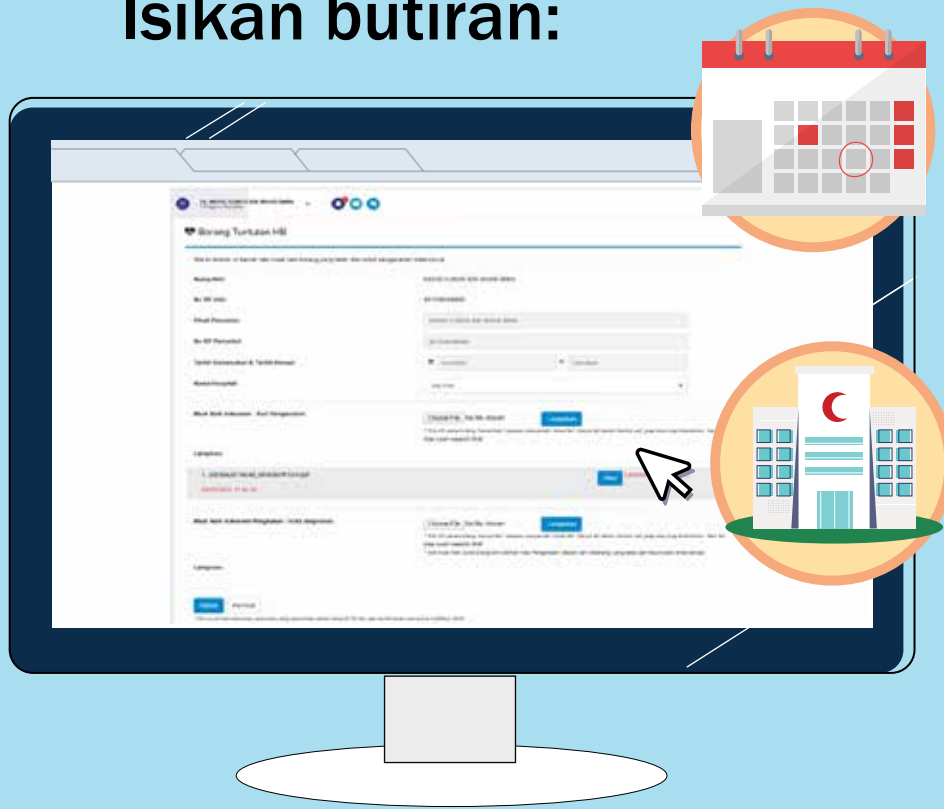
Isikan butiran:

Borang Tuntutan HB

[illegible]

Nama Ahli
No. KP Ahli
Pihak Pemohon
No. KP Pemohon
Tarikh Kemasukan & Tarikh Keluar
Nama Hospital
Muat Naik Dokumen - Surat Pengesahan
Lampiran
Muat Naik Dokumen Ringkasan / Kritik Diagnosis
Lampiran

Choose File
Lampirkan
Hantar
Kembali